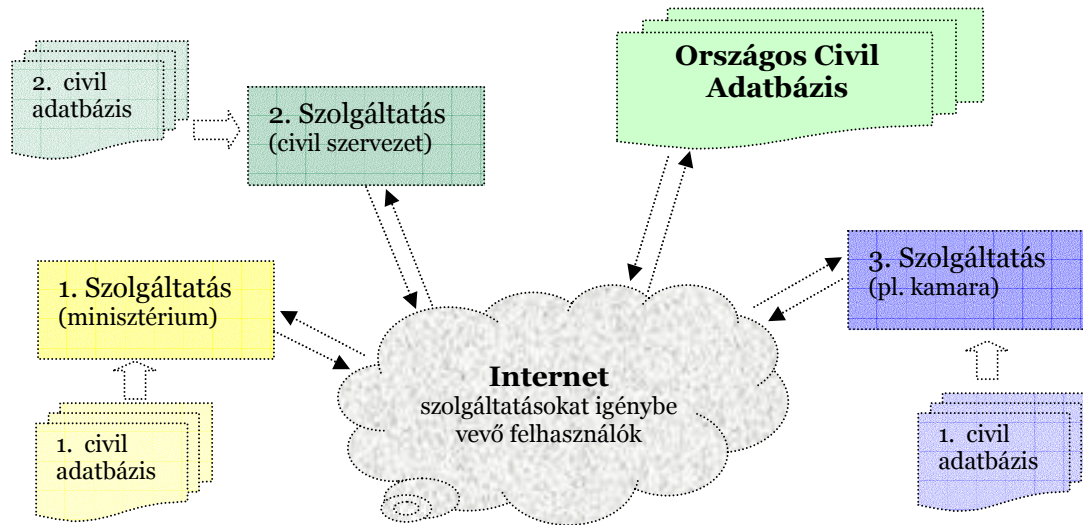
2. civil adatbázis

2. Szolgáltatás (civil szervezet)

Országos Civil Adatbázis

1. Szolgáltatás (minisztérium)

3. Szolgáltatás (pl. kamara)

Internet
szolgáltatásokat igénybe vevő felhasználók

1. civil adatbázis

1. civil adatbázis